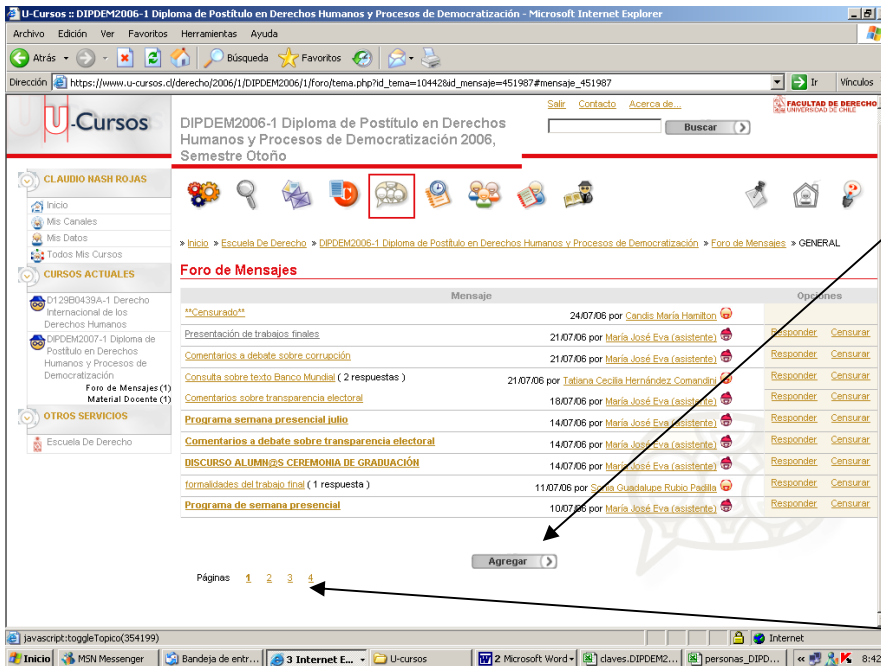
U-Cursos :: DIPDEM2006-1 Diploma de Postítulo en Derechos Humanos y Procesos de Democratización - Microsoft Internet Explorer

Archivo Edición Ver Favoritos Herramientas Ayuda

Atrás Búsqueda Favoritos

Dirección https://www.u-cursos.cl/derecho/2006/1/DIPDEM2006/1/foro/tema.php?id_tema=10442&id_mensaje=451987#mensaje_451987 Ir Vínculos

U-Cursos

DIPDEM2006-1 Diploma de Postítulo en Derechos Humanos y Procesos de Democratización 2006, Semestre Otoño

Salir Contacto Acerca de...

Buscar

FACULTAD DE DERECHO UNIVERSIDAD DE CHILE

CLAUDIO NASH ROJAS

Inicio
Mis Canales
Mis Datos
Todos Mis Cursos

CURSOS ACTUALES

D129B0439A-1 Derecho Internacional de los Derechos Humanos
DIPDEM2007-1 Diploma de Postítulo en Derechos Humanos y Procesos de Democratización
Foro de Mensajes (1)
Material Docente (1)

OTROS SERVICIOS

Escuela De Derecho

» Inicio » Escuela De Derecho » DIPDEM2006-1 Diploma de Postítulo en Derechos Humanos y Procesos de Democratización » Foro de Mensajes » GENERAL

Foro de Mensajes

| Mensaje | | Opciones | |
|---|---|---|---|
| **Censurado** | 24/07/06 por Candis María Hamilton | | |
| Presentación de trabajos finales | 21/07/06 por María José Eva (asistente) | Responder | Censurar |
| Comentarios a debate sobre corrupción | 21/07/06 por María José Eva (asistente) | Responder | Censurar |
| Consulta sobre texto Banco Mundial ( 2 respuestas ) | 21/07/06 por Tatiana Cecilia Hernández Comandini | Responder | Censurar |
| Comentarios sobre transparencia electoral | 18/07/06 por María José Eva (asistente) | Responder | Censurar |
| Programa semana presencial julio | 14/07/06 por María José Eva (asistente) | Responder | Censurar |
| Comentarios a debate sobre transparencia electoral | 14/07/06 por María José Eva (asistente) | Responder | Censurar |
| DISCURSO ALUMN@S CEREMONIA DE GRADUACIÓN | 14/07/06 por María José Eva (asistente) | Responder | Censurar |
| formalidades del trabajo final ( 1 respuesta ) | 11/07/06 por Sonia Guadalupe Rubio Padilla | Responder | Censurar |
| Programa de semana presencial | 10/07/06 por María José Eva (asistente) | Responder | Censurar |

Agregar

Páginas 1 2 3 4

javascript:toggleTopico(354199) Internet

Inicio MSN Messenger Bandeja de entr... 3 Internet E... U-cursos 2 Microsoft Word claves.DIPDEM2... personas_DIPD... 8:42